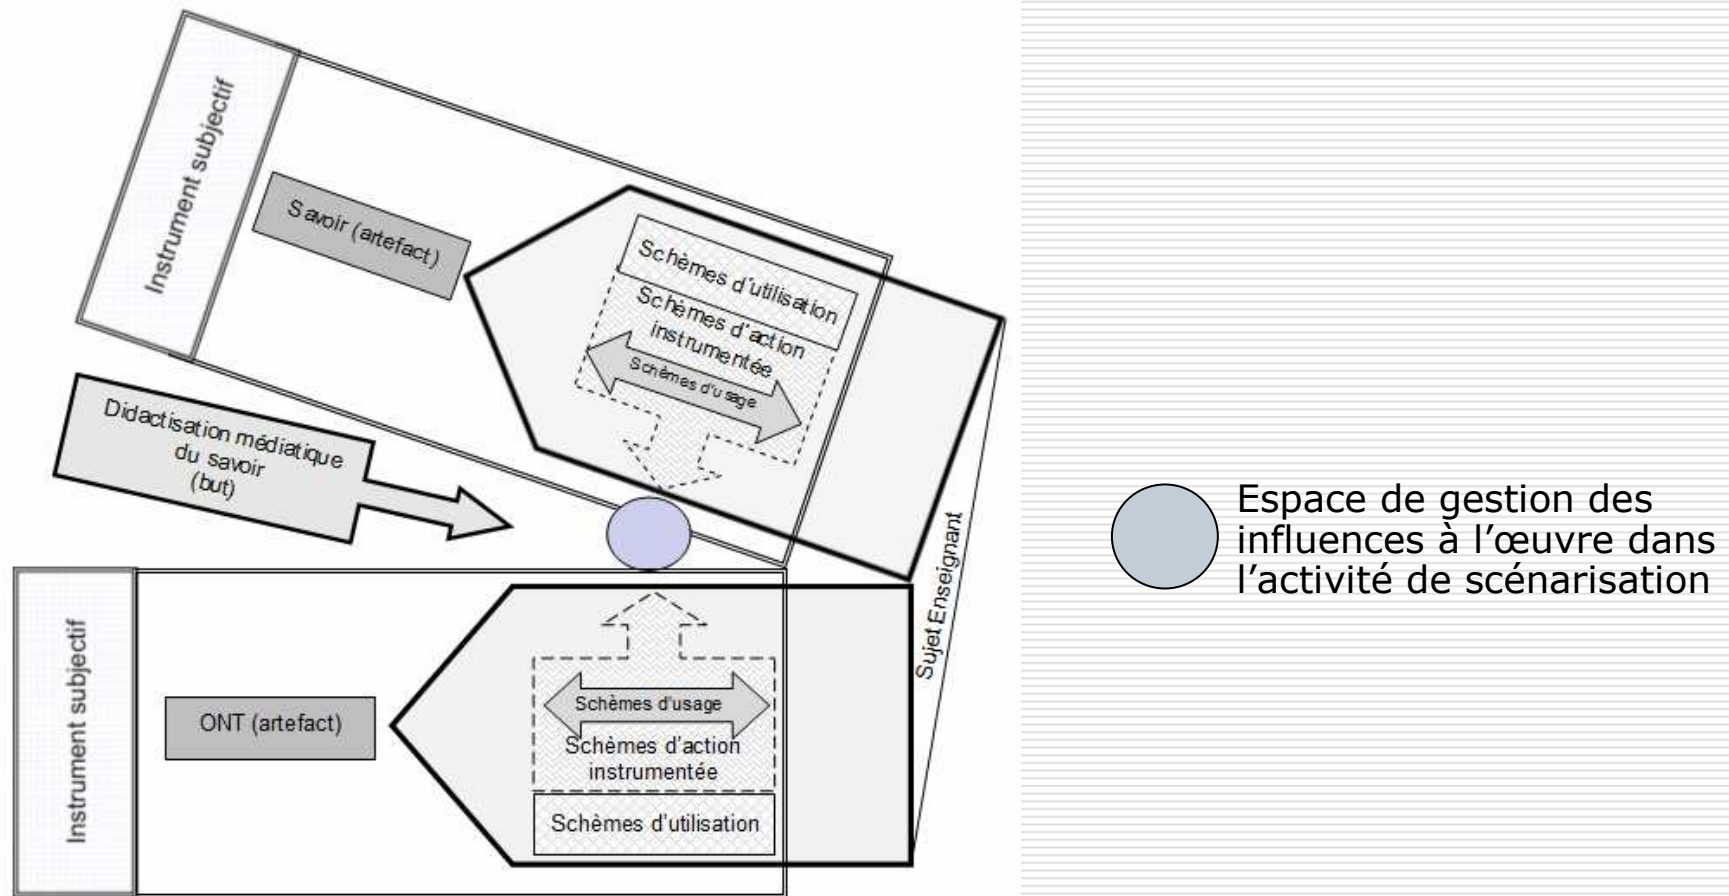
Instrument subjectif

Savoir (artefact)

Schèmes d'utilisation

Schèmes d'action instrumentée

Schèmes d'usage

Didactisation médiatique du savoir (but)

Instrument subjectif

ONT (artefact)

Schèmes d'usage

Schèmes d'action instrumentée

Schèmes d'utilisation

Sujet Enseignant

Espace de gestion des influences à l'œuvre dans l'activité de scénarisation